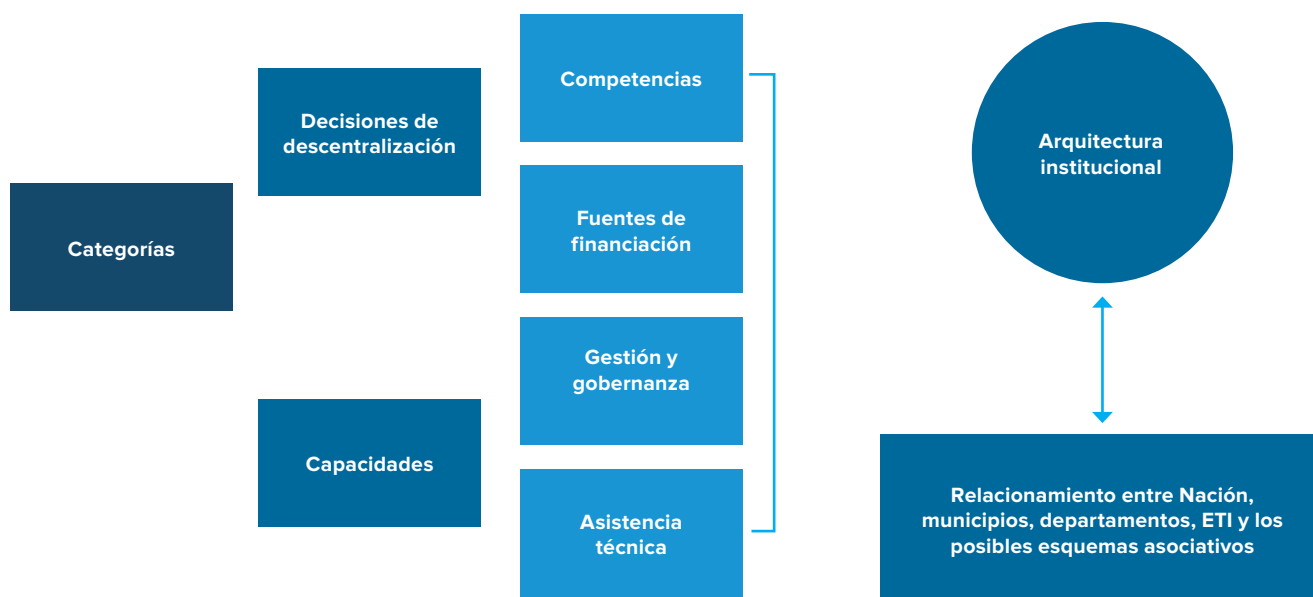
Categorías

Decisiones de descentralización

Capacidades

Competencias

Fuentes de financiación

Gestión y gobernanza

Asistencia técnica

Arquitectura institucional

Relacionamiento entre Nación, municipios, departamentos, ETI y los posibles esquemas asociativos